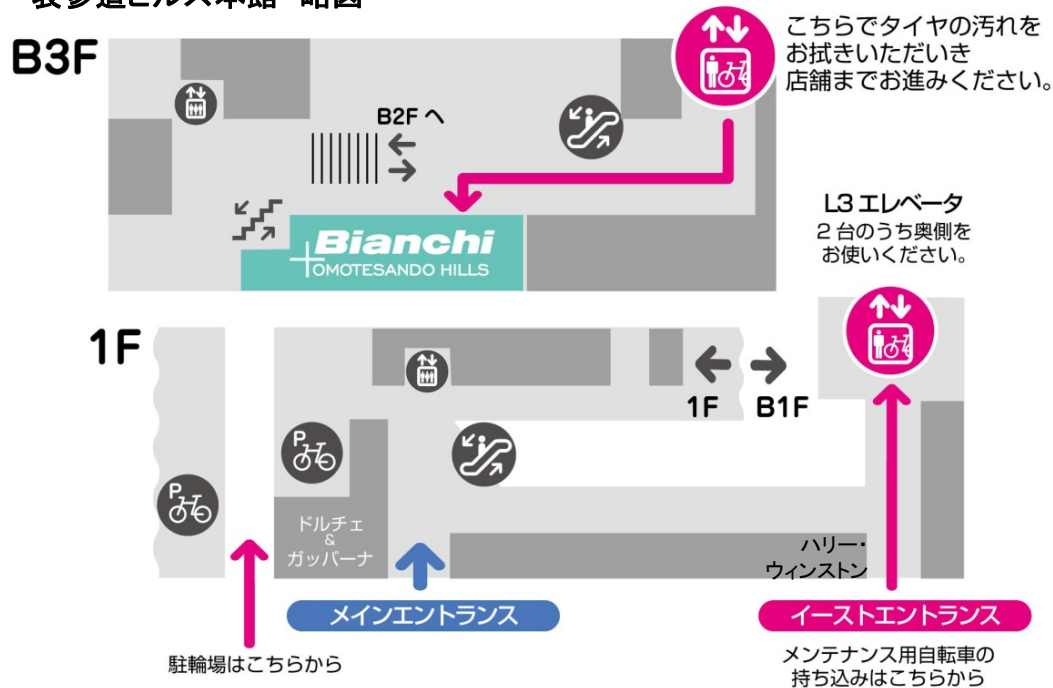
表参道ヒルズ本館 略図

B3F

こちらでタイヤの汚れをお拭きいただき店舗までお進みください。

B2F へ

Bianchi
OMOTESANDO HILLS

L3 エレベータ
2 台のうち奥側をお使いください。

1F

1F B1F

ドルチェ & ガッバーナ

ハリー・ウィンストン

メインエントランス

イーストエントランス

駐輪場はこちらから

メンテナンス用自転車の持ち込みはこちらから